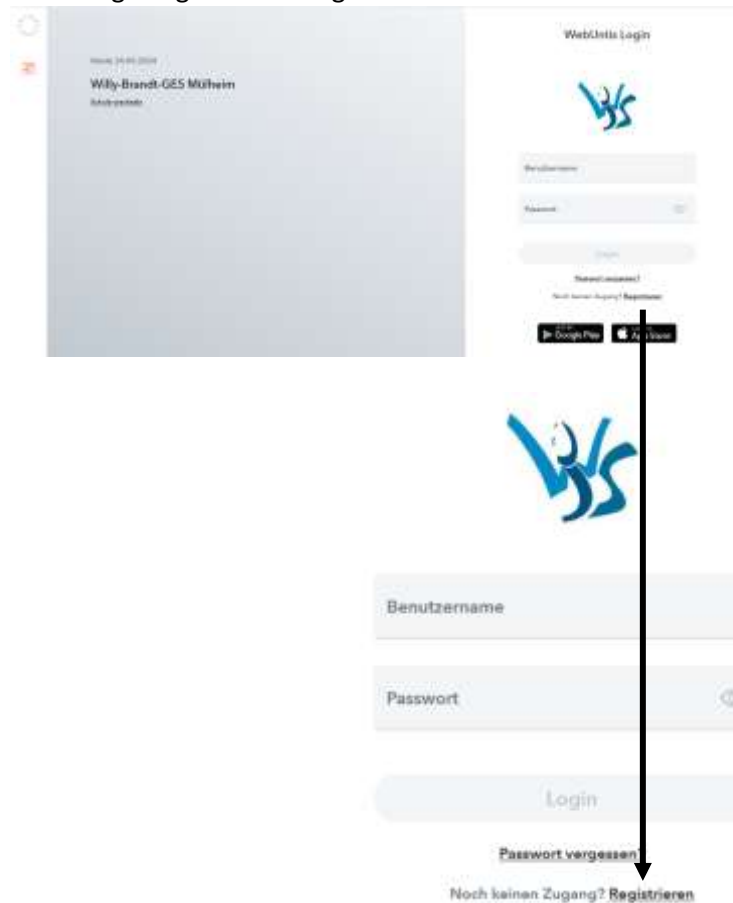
Heute 24.05.2024

Willy-Brandt-GES Mülheim

Schulzentrale

WebUntis Login

Benutzername

Passwort

Login

Passwort vergessen?

Noch keinen Zugang? Registrieren

Google Play

App Store

Benutzername

Passwort

Login

Passwort vergessen?

Noch keinen Zugang? Registrieren